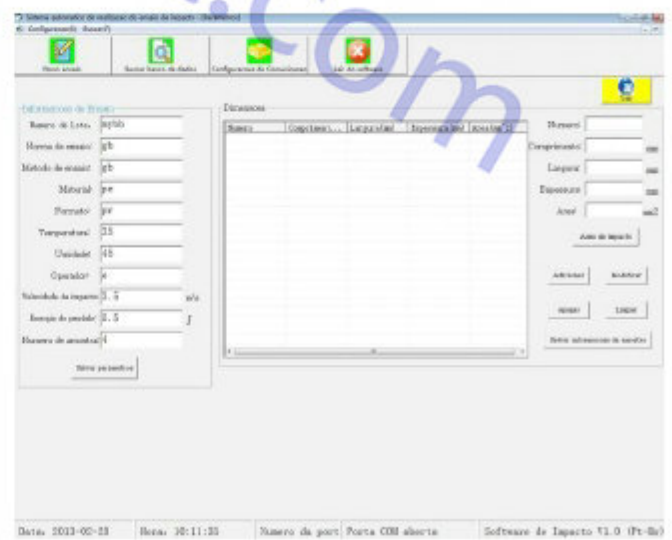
Sistema automatico de realizaçao do ensaio de Impacto - [Default]
Configuração Ajuda

Novo ensaio
Buscar banco de dados
Configuracao de Comunicacao
Sair do software

Sair

Informacoes do Ensaio
Numero do Lote: aybb
Norma do ensaio: gb
Metodo de ensaio: gb
Material: pe
Formato: pe
Temperatura: 15
Umidade: 45
Operador: x
Velocidade do impacto: 3.5 m/s
Energia do pendulo: 2.5 J
Numero de amostras: 4

Gerar parametros

Dimensoes

| Numero | Comprimen... | Largura(mm) | Espessura(mm) | Area(mm2) |
|---|---|---|---|---|

Numero
Comprimento mm
Largura mm
Espessura mm
Area mm2

Auto de impacto

Adicionar
Modificar
Apagar
Limpar
Gerar informacoes da amostra

Data: 2013-02-23 Hora: 10:11:33 Numero da port Porta COM aberta Software de Impacto V1.0 (Pt-Br)